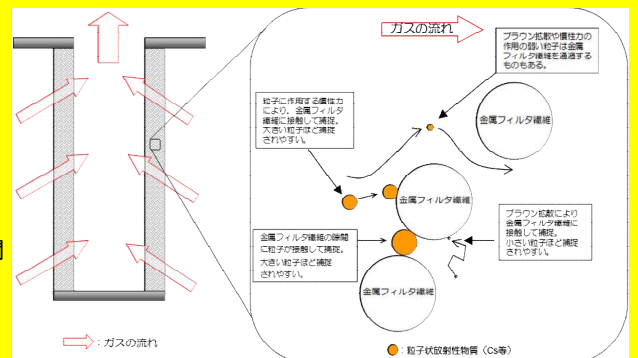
ガスの流れ

ブラウン拡散や慣性力の作用の弱い粒子は金属フィルタ繊維を通過するものもある。

粒子に作用する慣性力により、金属フィルタ繊維に接触して捕捉。大きい粒子ほど捕捉されやすい。

金属フィルタ繊維

金属フィルタ繊維

金属フィルタ繊維の隙間に粒子が接触して捕捉。大きい粒子ほど捕捉されやすい。

ブラウン拡散により金属フィルタ繊維に接触して捕捉。小さい粒子ほど捕捉されやすい。

金属フィルタ繊維

：ガスの流れ

：粒子状放射性物質（Cs等）